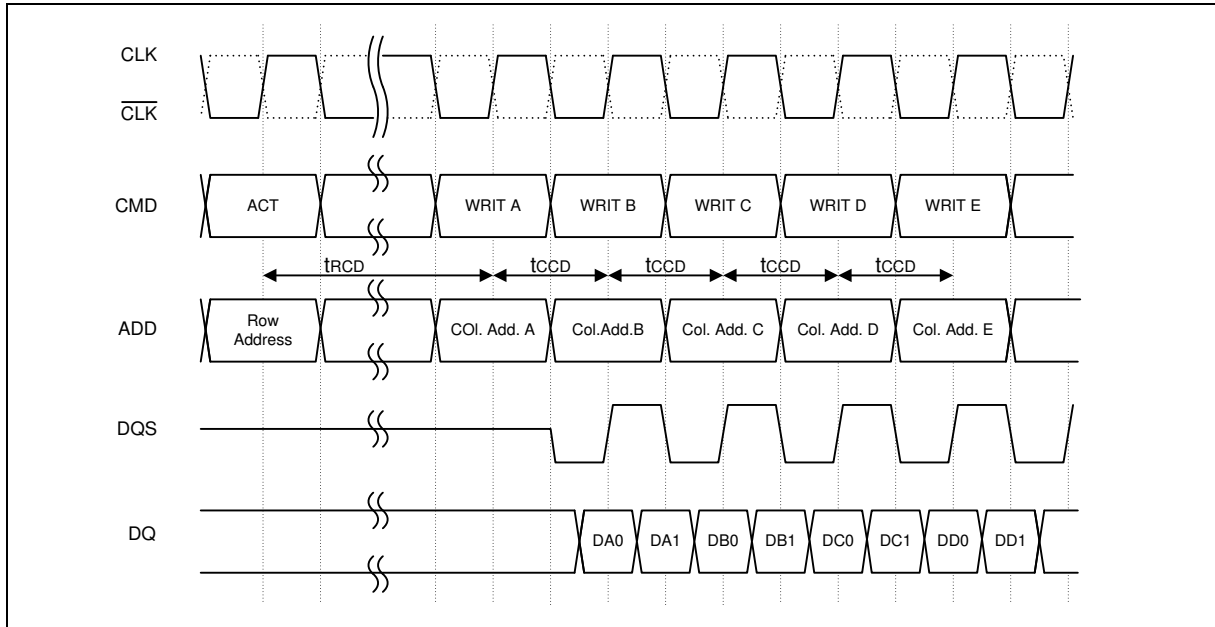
CLK

$\overline{CLK}$

CMD

ACT

WRIT A

WRIT B

WRIT C

WRIT D

WRIT E

$t_{RCD}$

$t_{CCD}$

$t_{CCD}$

$t_{CCD}$

$t_{CCD}$

ADD

Row Address

COl. Add. A

Col.Add.B

Col. Add. C

Col. Add. D

Col. Add. E

DQS

DQ

DA0

DA1

DB0

DB1

DC0

DC1

DD0

DD1